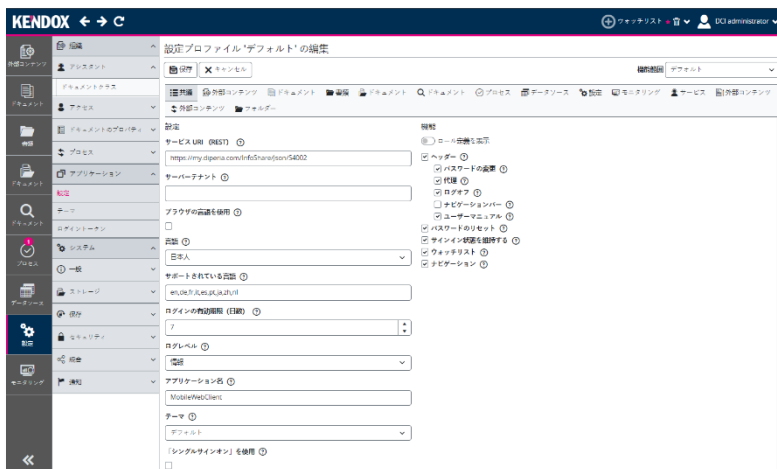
KENDOX ← → C

ウォッチリスト 🗑 DCI administrator

外部コンテンツ
ドキュメント
書庫
ドキュメント
ドキュメント
プロセス
データソース
設定
モニタリング

編集
アシスタント
ドキュメントクラス
アクセス
ドキュメントのプロパティ
プロセス
アプリケーション
設定
テーマ
ログイントークン
システム
一般
ストレージ
保存
セキュリティ
検索
連結

設定プロファイル 'デフォルト' の編集

保存 キャンセル

機能範囲 デフォルト

共有 外部コンテンツ ドキュメント 書庫 ドキュメント ドキュメント プロセス データソース 設定 モニタリング サービス 外部コンテンツ
外部コンテンツ フォルダー

設定

サービス URI (REST) ⓘ
https://my.dipena.com/InfoShare/Json/54002

サーバーテナント ⓘ

ブラウザの言語を使用 ⓘ

言語 ⓘ
日本人

サポートされている言語 ⓘ
en,de,fr,it,es,pt,ja,zh,nl

ログインの有効期限 (日数) ⓘ
7

ログレベル ⓘ
情報

アプリケーション名 ⓘ
MobileWebClient

テーマ ⓘ
デフォルト

「シングルサインオン」を使用 ⓘ

機能
ロール未満を表示
ヘッダー ⓘ
パスワードの変更 ⓘ
代理 ⓘ
ログオフ ⓘ
ナビゲーションバー ⓘ
ユーザーマニュアル ⓘ
パスワードのリセット ⓘ
サインイン状態を維持する ⓘ
ウォッチリスト ⓘ
ナビゲーション ⓘ

«